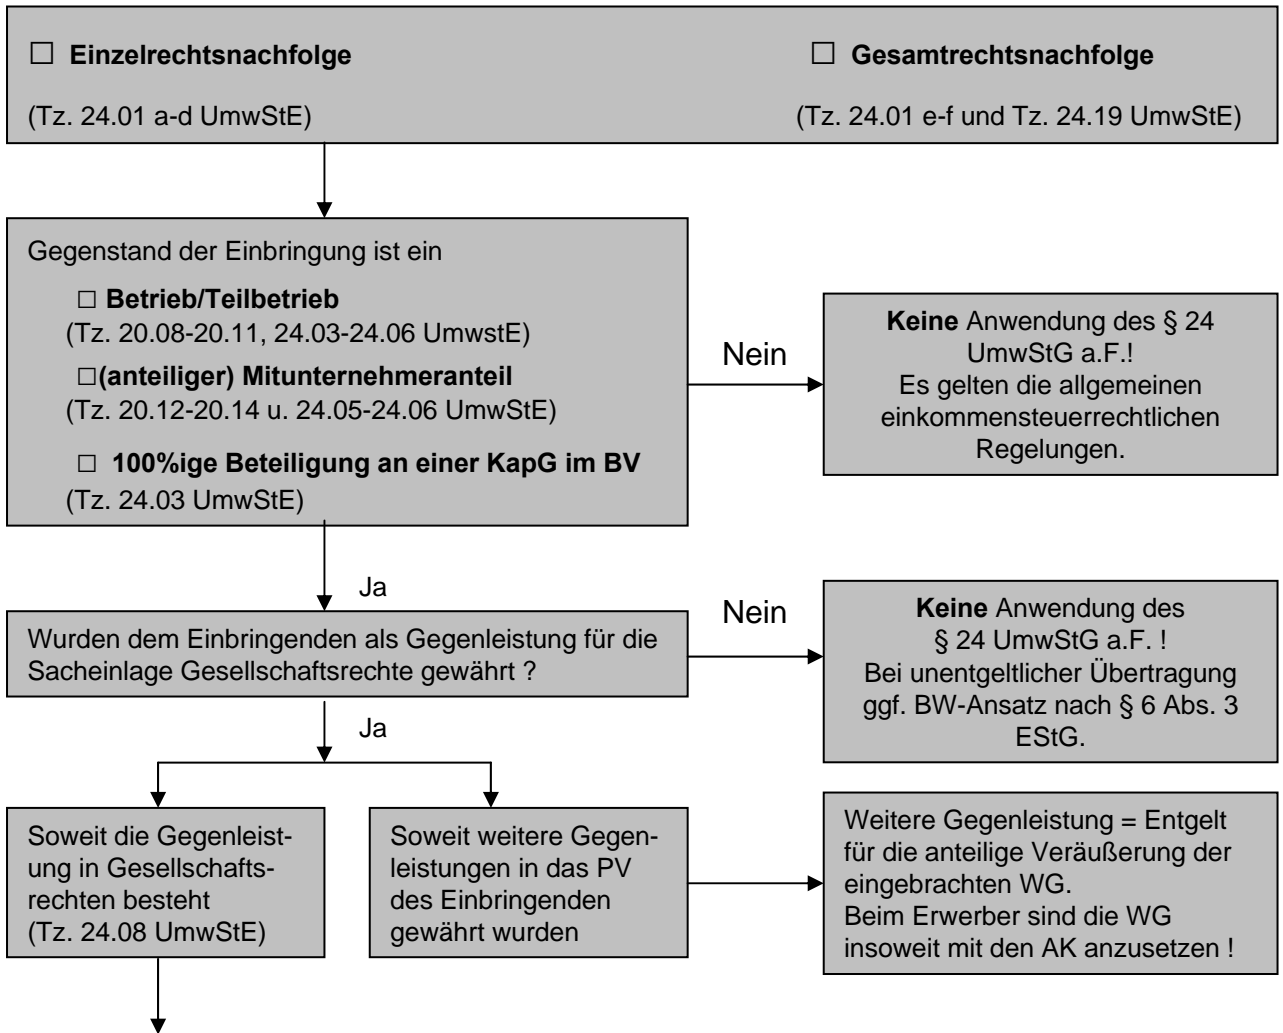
☐ **Einzelrechtsnachfolge**

(Tz. 24.01 a-d UmwStE)

☐ **Gesamtrechtsnachfolge**

(Tz. 24.01 e-f und Tz. 24.19 UmwStE)

Gegenstand der Einbringung ist ein

☐ **Betrieb/Teilbetrieb**
(Tz. 20.08-20.11, 24.03-24.06 UmwstE)

☐**(anteiliger) Mitunternehmeranteil**
(Tz. 20.12-20.14 u. 24.05-24.06 UmwStE)

☐ **100%ige Beteiligung an einer KapG im BV**
(Tz. 24.03 UmwStE)

Nein

**Keine** Anwendung des § 24 UmwStG a.F.!
Es gelten die allgemeinen einkommensteuerrechtlichen Regelungen.

Ja

Wurden dem Einbringenden als Gegenleistung für die Sacheinlage Gesellschaftsrechte gewährt ?

Nein

**Keine** Anwendung des § 24 UmwStG a.F. !
Bei unentgeltlicher Übertragung ggf. BW-Ansatz nach § 6 Abs. 3 EStG.

Ja

Soweit die Gegenleistung in Gesellschaftsrechten besteht
(Tz. 24.08 UmwStE)

Soweit weitere Gegenleistungen in das PV des Einbringenden gewährt wurden

Weitere Gegenleistung = Entgelt für die anteilige Veräußerung der eingebrachten WG.
Beim Erwerber sind die WG insoweit mit den AK anzusetzen !